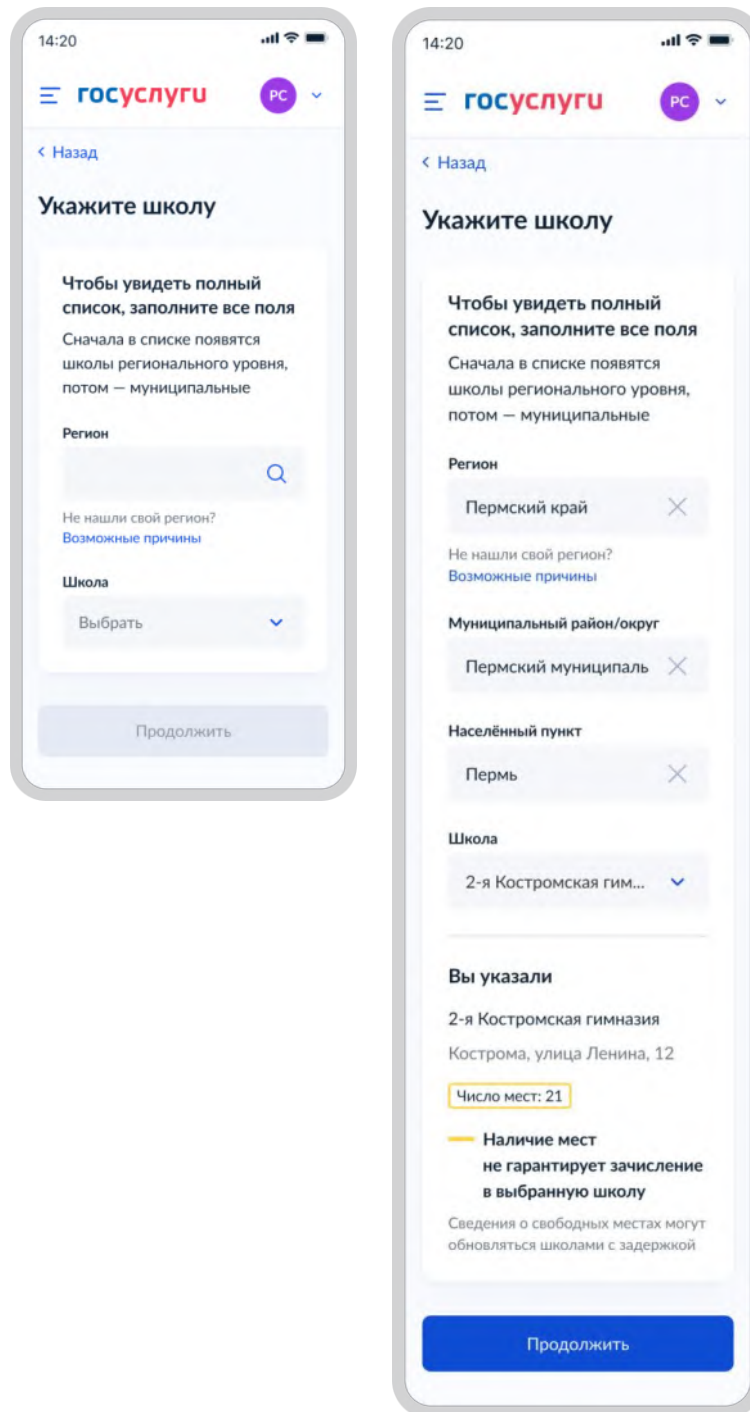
14:20

госуслуги

РС

‹ Назад

Укажите школу

Чтобы увидеть полный список, заполните все поля

Сначала в списке появятся школы регионального уровня, потом — муниципальные

Регион

Не нашли свой регион?
Возможные причины

Школа

Выбрать

Продолжить

14:20

госуслуги

РС

‹ Назад

Укажите школу

Чтобы увидеть полный список, заполните все поля

Сначала в списке появятся школы регионального уровня, потом — муниципальные

Регион

Пермский край

Не нашли свой регион?
Возможные причины

Муниципальный район/округ

Пермский муниципаль

Населённый пункт

Пермь

Школа

2-я Костромская гим...

Вы указали

2-я Костромская гимназия

Кострома, улица Ленина, 12

Число мест: 21

Наличие мест не гарантирует зачисление в выбранную школу

Сведения о свободных местах могут обновляться школами с задержкой

Продолжить